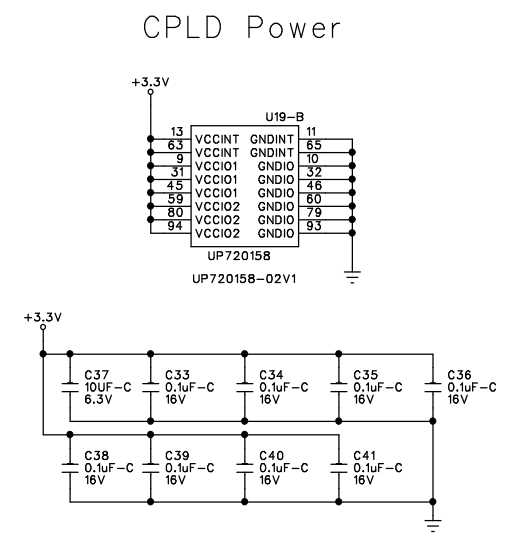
CPLD Power

+3.3V

U19-B

13 VCCINT GNDINT 11
63 VCCINT GNDINT 65
9 VCCIO1 GNDIO 10
31 VCCIO1 GNDIO 32
45 VCCIO1 GNDIO 46
59 VCCIO2 GNDIO 60
80 VCCIO2 GNDIO 79
94 VCCIO2 GNDIO 93

UP720158

UP720158-02V1

+3.3V

C37 10UF-C 6.3V
C33 0.1uF-C 16V
C34 0.1uF-C 16V
C35 0.1uF-C 16V
C36 0.1uF-C 16V

C38 0.1uF-C 16V
C39 0.1uF-C 16V
C40 0.1uF-C 16V
C41 0.1uF-C 16V